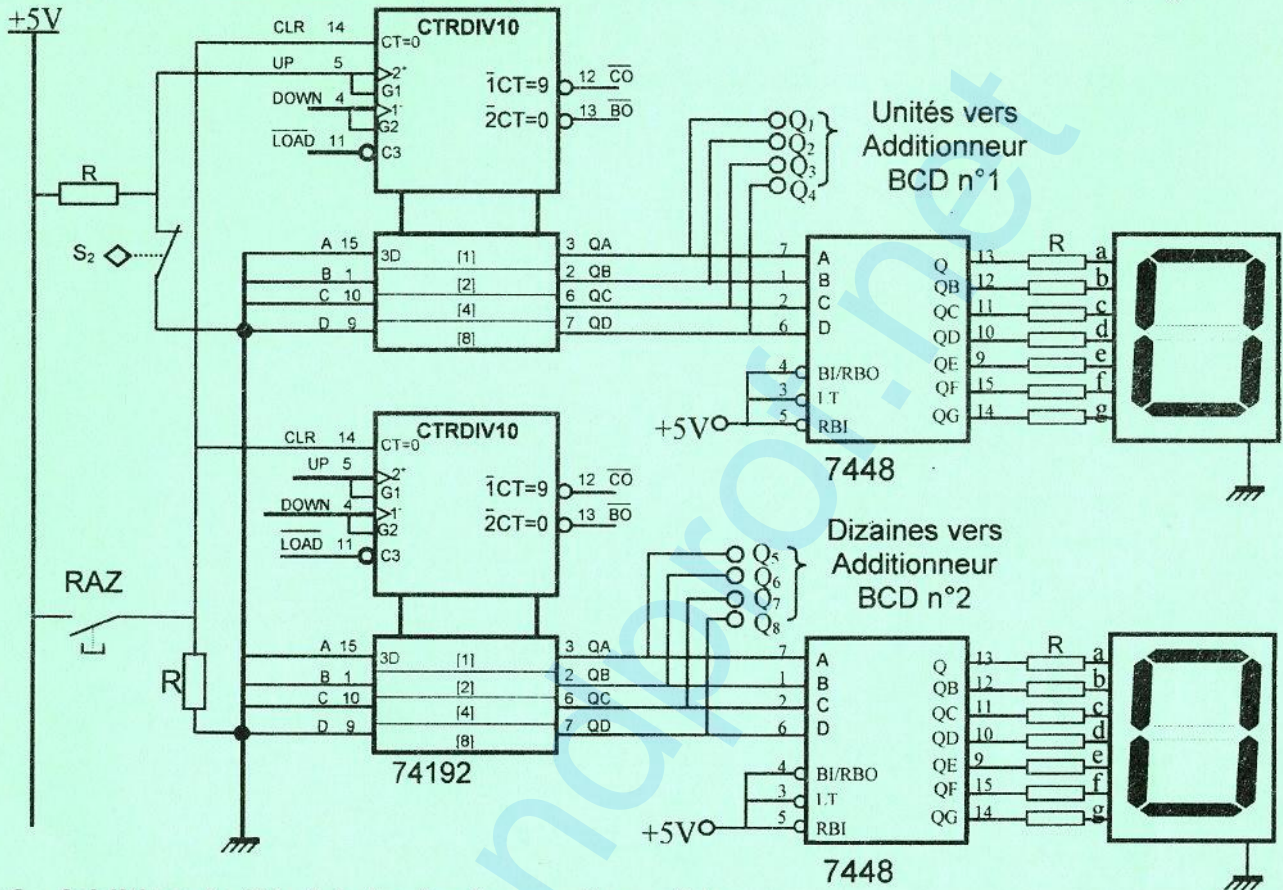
+5V

CLR 14
CTRDIV10
CT=0
UP 5
2+
G1
DOWN 4
1-
G2
$\overline{LOAD}$ 11
C3
$\overline{1}$CT=9
12 $\overline{CO}$
$\overline{2}$CT=0
13 $\overline{BO}$

R
$S_2$

A 15
3D
[1]
B 1
[2]
C 10
[4]
D 9
[8]
3 QA
2 QB
6 QC
7 QD

$Q_1$
$Q_2$
$Q_3$
$Q_4$
Unités vers Additionneur BCD n°1

7 A
1 B
2 C
6 D
4 BI/RBO
3 LT
5 RBI
+5V
Q 13
QB 12
QC 11
QD 10
QE 9
QF 15
QG 14
7448
R
a
b
c
d
e
f
g

CLR 14
CTRDIV10
CT=0
UP 5
2+
G1
DOWN 4
1-
G2
$\overline{LOAD}$ 11
C3
$\overline{1}$CT=9
12 $\overline{CO}$
$\overline{2}$CT=0
13 $\overline{BO}$

$Q_5$
$Q_6$
$Q_7$
$Q_8$
Dizaines vers Additionneur BCD n°2

RAZ
R

A 15
3D
[1]
B 1
[2]
C 10
[4]
D 9
[8]
3 QA
2 QB
6 QC
7 QD
74192

7 A
1 B
2 C
6 D
4 BI/RBO
3 LT
5 RBI
+5V
Q 13
QB 12
QC 11
QD 10
QE 9
QF 15
QG 14
7448
R
a
b
c
d
e
f
g